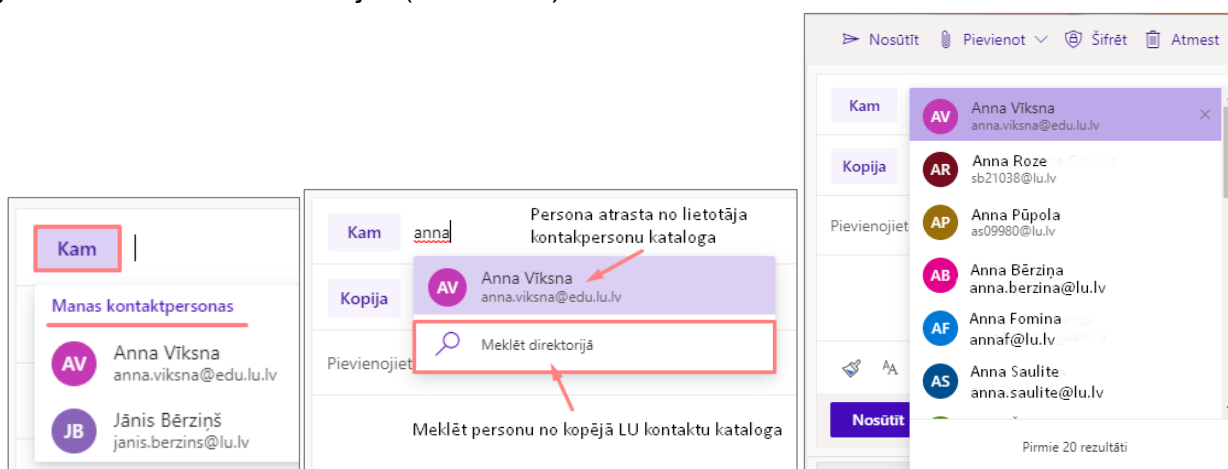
Kam

Manas kontaktpersonas

AV Anna Vīksna anna.viksna@edu.lu.lv

JB Jānis Bērziņš janis.berzins@lu.lv

Kam anna

Persona atrasta no lietotāja kontakpersonu kataloga

AV Anna Vīksna anna.viksna@edu.lu.lv

Kopija

Meklēt direktorijā

Pievienojiet

Meklēt personu no kopējā LU kontaktu kataloga

Nosūtīt Pievienot Šifrēt Atmest

Kam

Kopija

Pievienojiet

AV Anna Vīksna anna.viksna@edu.lu.lv

AR Anna Roze sb21038@lu.lv

AP Anna Pūpola as09980@lu.lv

AB Anna Bērziņa anna.berzina@lu.lv

AF Anna Fomina annaf@lu.lv

AS Anna Saulite anna.saulite@lu.lv

Nosūtīt

Pirmie 20 rezultāti